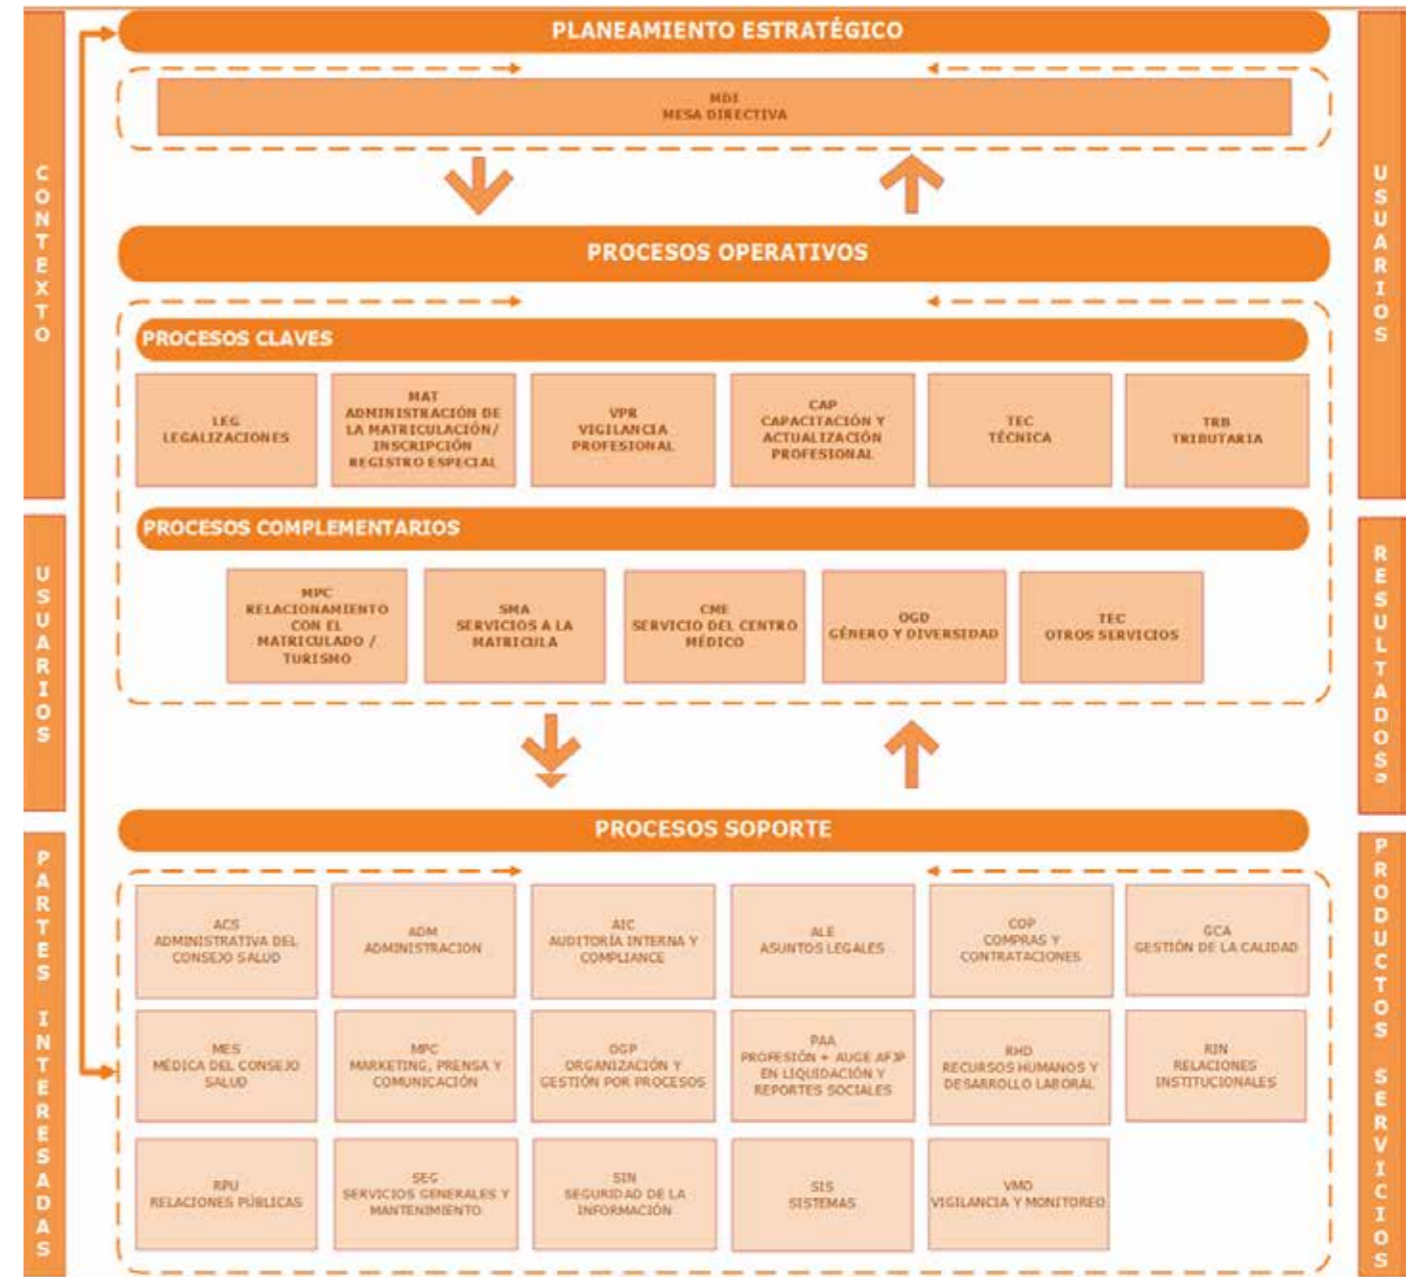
CONTEXTO

USUARIOS

PARTES INTERESADAS

PLANEAMIENTO ESTRATÉGICO

MDI
MESA DIRECTIVA

PROCESOS OPERATIVOS

PROCESOS CLAVES

LEG
LEGALIZACIONES

MAT
ADMINISTRACIÓN DE LA MATRICULACIÓN/ INSCRIPCIÓN REGISTRO ESPECIAL

VPR
VIGILANCIA PROFESIONAL

CAP
CAPACITACIÓN Y ACTUALIZACIÓN PROFESIONAL

TEC
TÉCNICA

TRB
TRIBUTARIA

PROCESOS COMPLEMENTARIOS

MPC
RELACIONAMIENTO CON EL MATRICULADO / TURISMO

SMA
SERVICIOS A LA MATRICULA

CME
SERVICIO DEL CENTRO MÉDICO

OGD
GÉNERO Y DIVERSIDAD

TEC
OTROS SERVICIOS

PROCESOS SOPORTE

ACS
ADMINISTRATIVA DEL CONSEJO SALUD

ADM
ADMINISTRACION

AIC
AUDITORÍA INTERNA Y COMPLIANCE

ALE
ASUNTOS LEGALES

COP
COMPRAS Y CONTRATACIONES

GCA
GESTIÓN DE LA CALIDAD

MES
MÉDICA DEL CONSEJO SALUD

MPC
MARKETING, PRENSA Y COMUNICACIÓN

OGP
ORGANIZACIÓN Y GESTIÓN POR PROCESOS

PAA
PROFESIÓN + AUGE AFJP EN LIQUIDACIÓN Y REPORTES SOCIALES

RHD
RECURSOS HUMANOS Y DESARROLLO LABORAL

RIN
RELACIONES INSTITUCIONALES

RPU
RELACIONES PÚBLICAS

SEG
SERVICIOS GENERALES Y MANTENIMIENTO

SIN
SEGURIDAD DE LA INFORMACIÓN

SIS
SISTEMAS

VMO
VIGILANCIA Y MONITOREO

USUARIOS

RESULTADOS

PRODUCTOS SERVICIOS